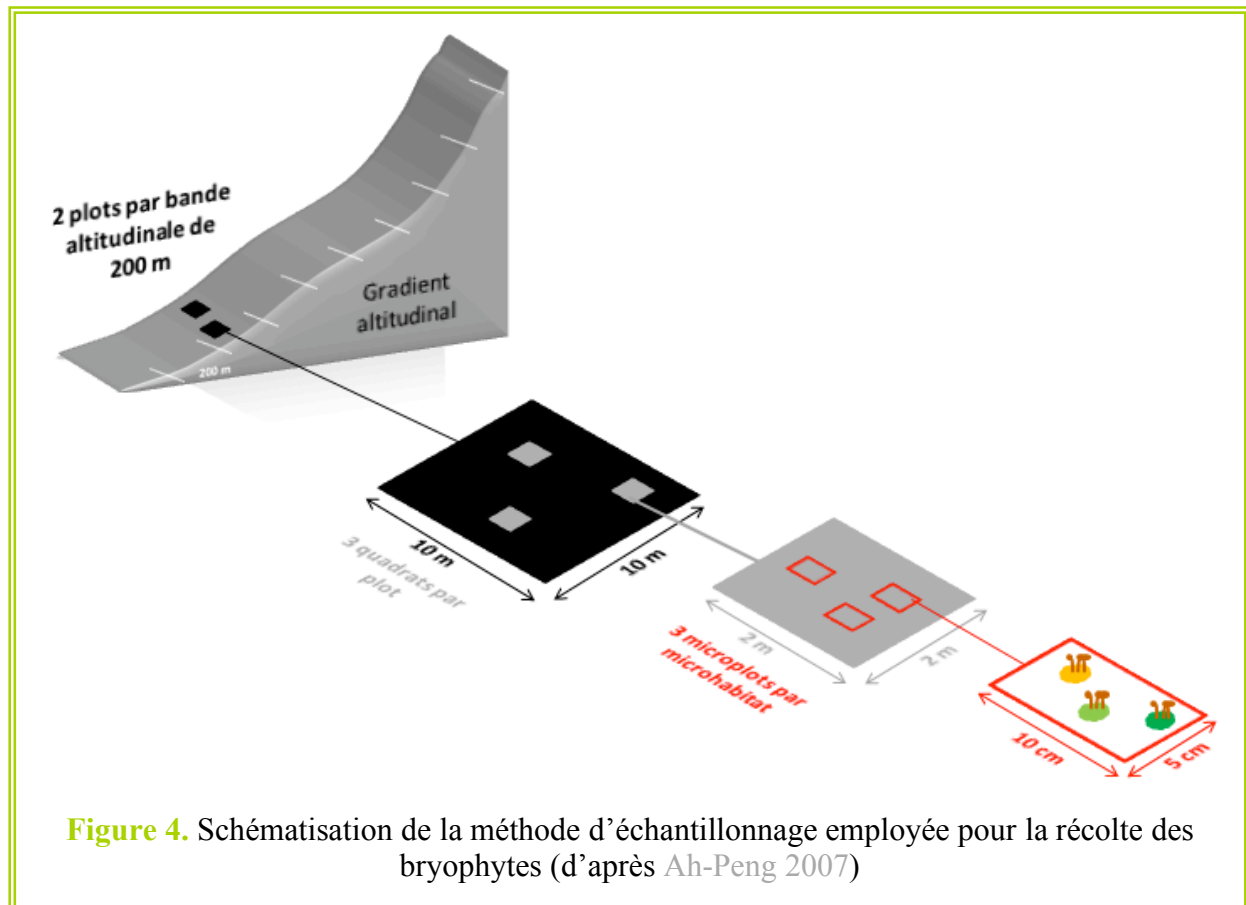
2 plots par bande altitudinale de 200 m

Gradient altitudinal

200 m

10 m

10 m

3 quadrats par plot

2 m

2 m

3 microplots par microhabitat

10 cm

5 cm

Figure 4. Schématisation de la méthode d'échantillonnage employée pour la récolte des bryophytes (d'après Ah-Peng 2007)